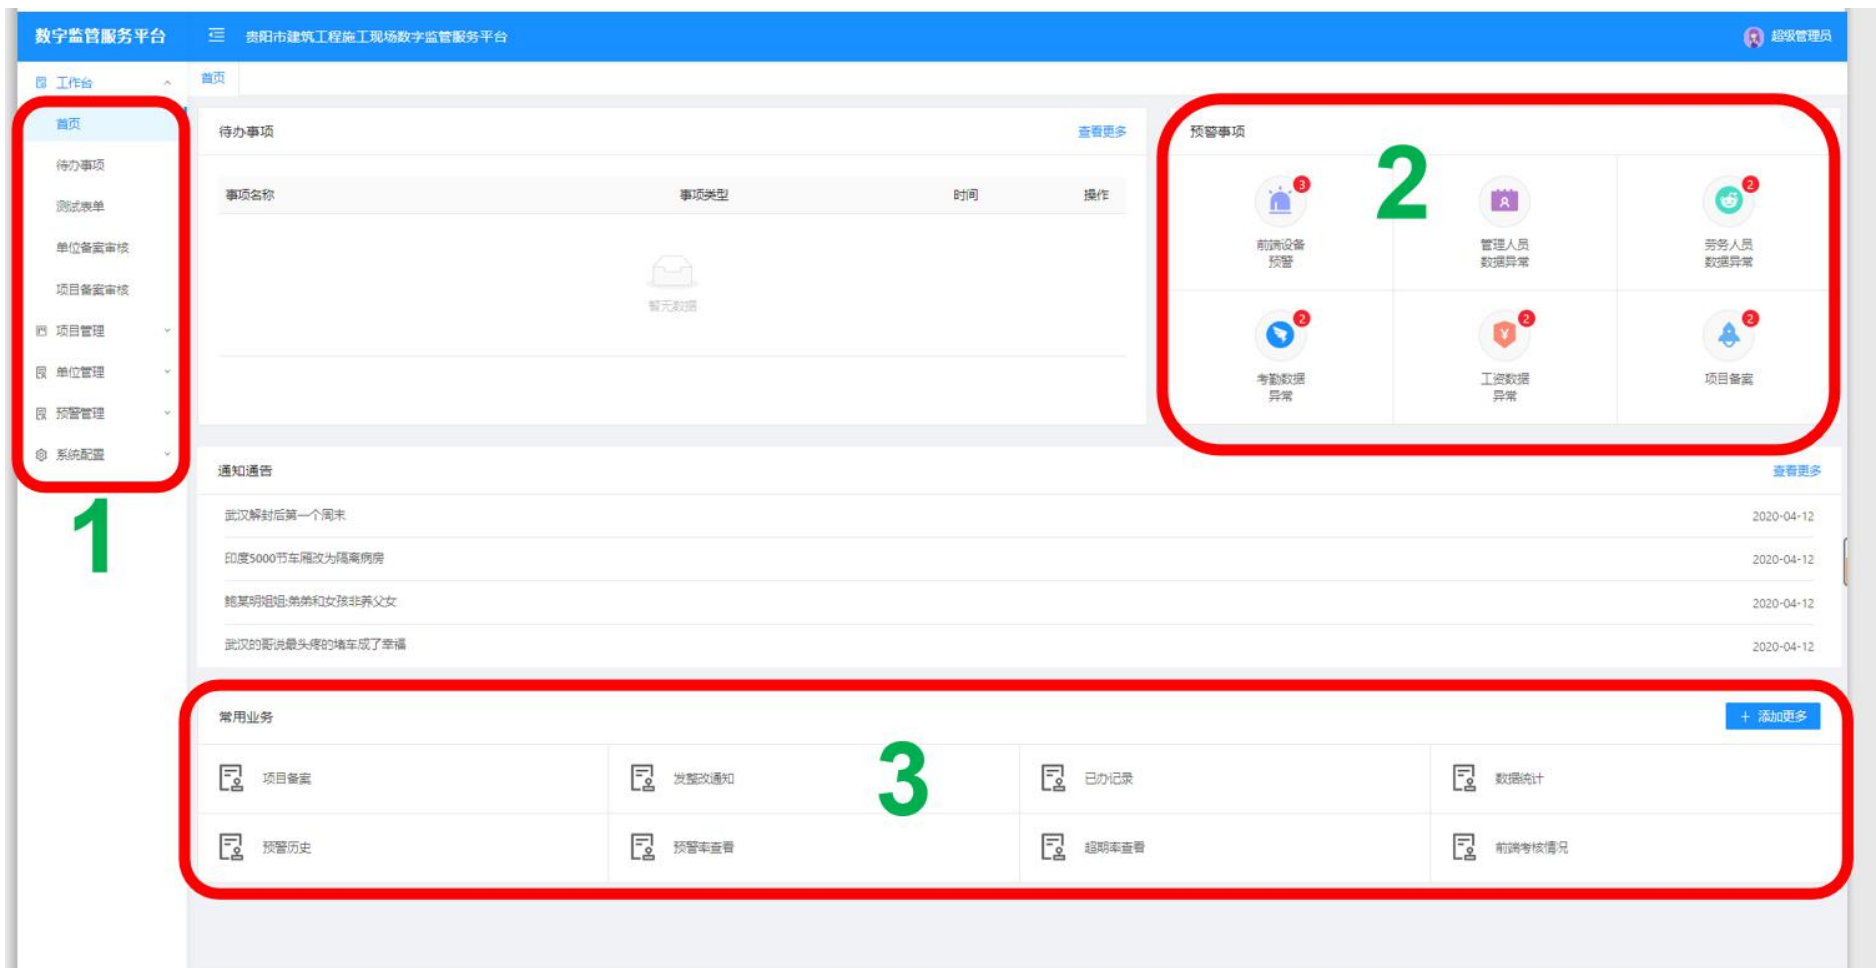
数字监管服务平台 贵阳市建筑工程施工现场数字监管服务平台 超级管理员

工作台
首页
待办事项
测试表单
单位备案审核
项目备案审核
项目管理
单位管理
预警管理
系统配置

1

首页

待办事项 查看更多

| 事项名称 | 事项类型 | 时间 | 操作 |
|---|---|---|---|

暂无数据

预警事项

2

3 前端设备预警
管理人员数据异常
2 劳务人员数据异常
2 考勤数据异常
2 工资数据异常
2 项目备案

通知通告 查看更多

武汉解封后第一个周末 2020-04-12
印度5000节车厢改为隔离病房 2020-04-12
熊某明姐姐:弟弟和女孩非养父女 2020-04-12
武汉的哥说最头疼的堵车成了幸福 2020-04-12

常用业务 + 添加更多

3

项目备案
发整改通知
已办记录
数据统计
预警历史
预警率查看
超期率查看
前端考核情况